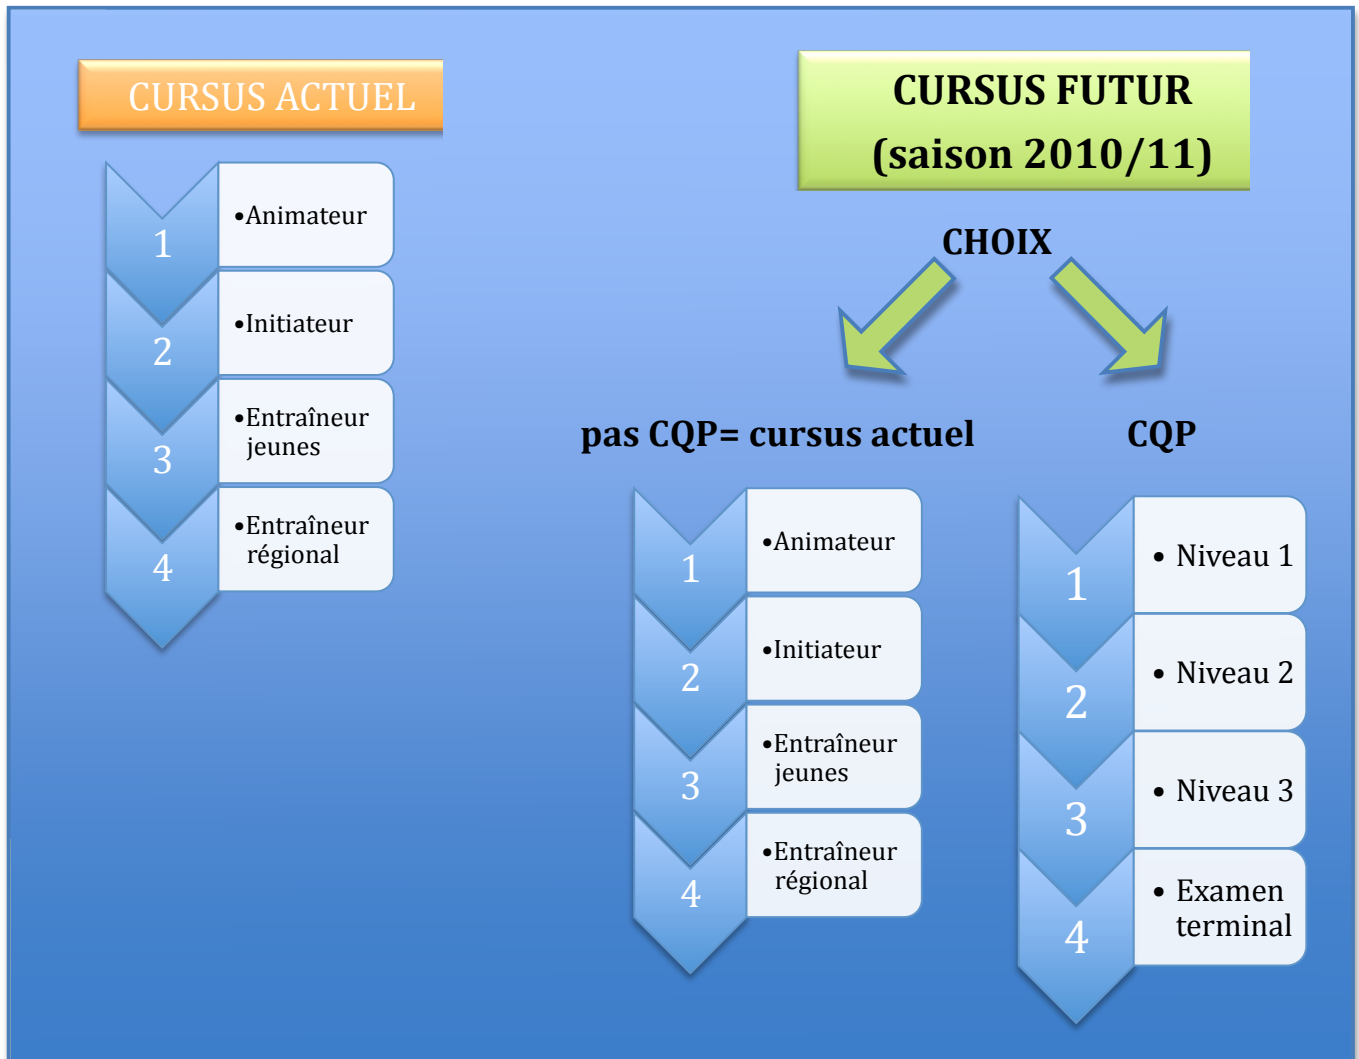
CURSUS ACTUEL

1 •Animateur
2 •Initiateur
3 •Entraîneur jeunes
4 •Entraîneur régional

CURSUS FUTUR
(saison 2010/11)

CHOIX

pas CQP= cursus actuel

1 •Animateur
2 •Initiateur
3 •Entraîneur jeunes
4 •Entraîneur régional

CQP

1 • Niveau 1
2 • Niveau 2
3 • Niveau 3
4 • Examen terminal